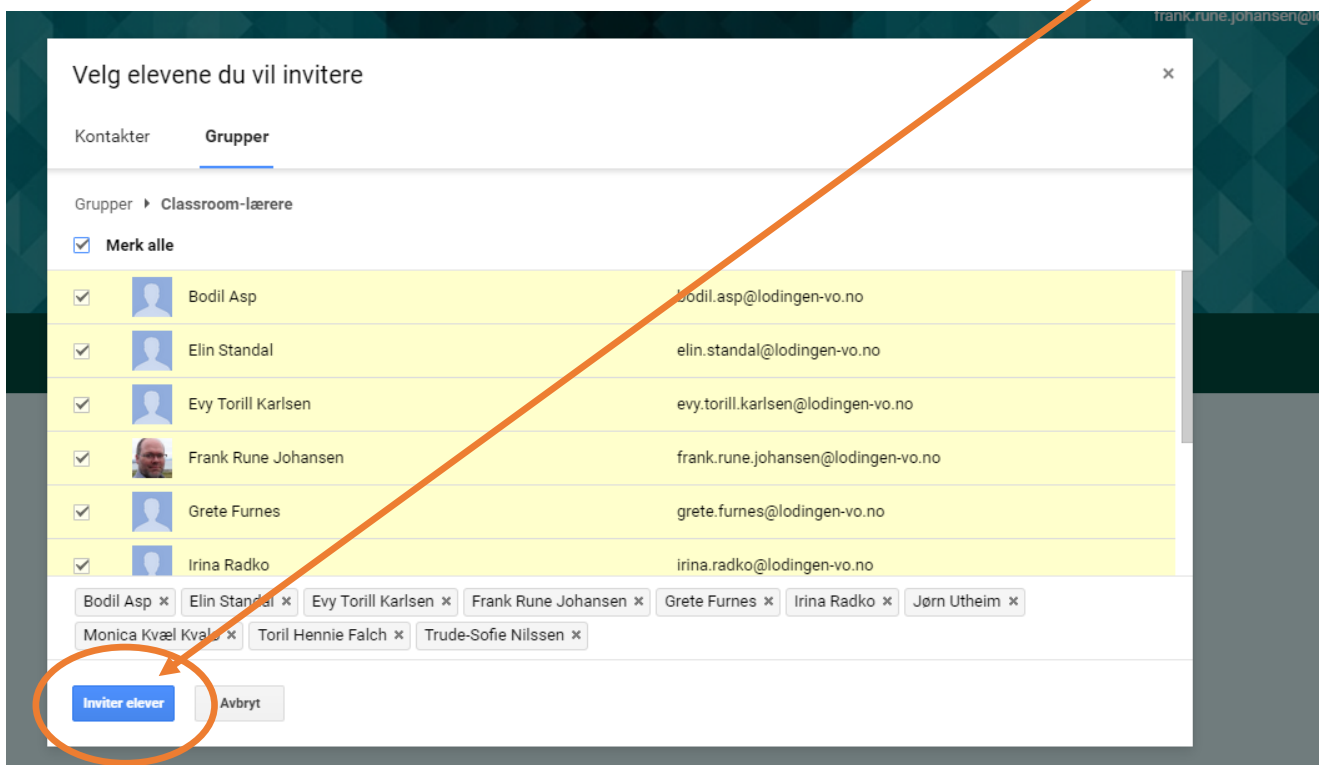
frank.rune.johansen@l

Velg elevene du vil invitere

×

Kontakter Grupper

Grupper ▸ Classroom-lærere

Merk alle

| | | |
|---|---|---|
| ☑ | Bodil Asp | bodil.asp@lodingen-vo.no |
| ☑ | Elin Standal | elin.standal@lodingen-vo.no |
| ☑ | Evy Torill Karlsen | evy.torill.karlsen@lodingen-vo.no |
| ☑ | Frank Rune Johansen | frank.rune.johansen@lodingen-vo.no |
| ☑ | Grete Furnes | grete.furnes@lodingen-vo.no |
| ☑ | Irina Radko | irina.radko@lodingen-vo.no |

Bodil Asp × Elin Standal × Evy Torill Karlsen × Frank Rune Johansen × Grete Furnes × Irina Radko × Jørn Utheim × Monica Kvæl Kvalø × Toril Hennie Falch × Trude-Sofie Nilssen ×

Inviter elever Avbryt